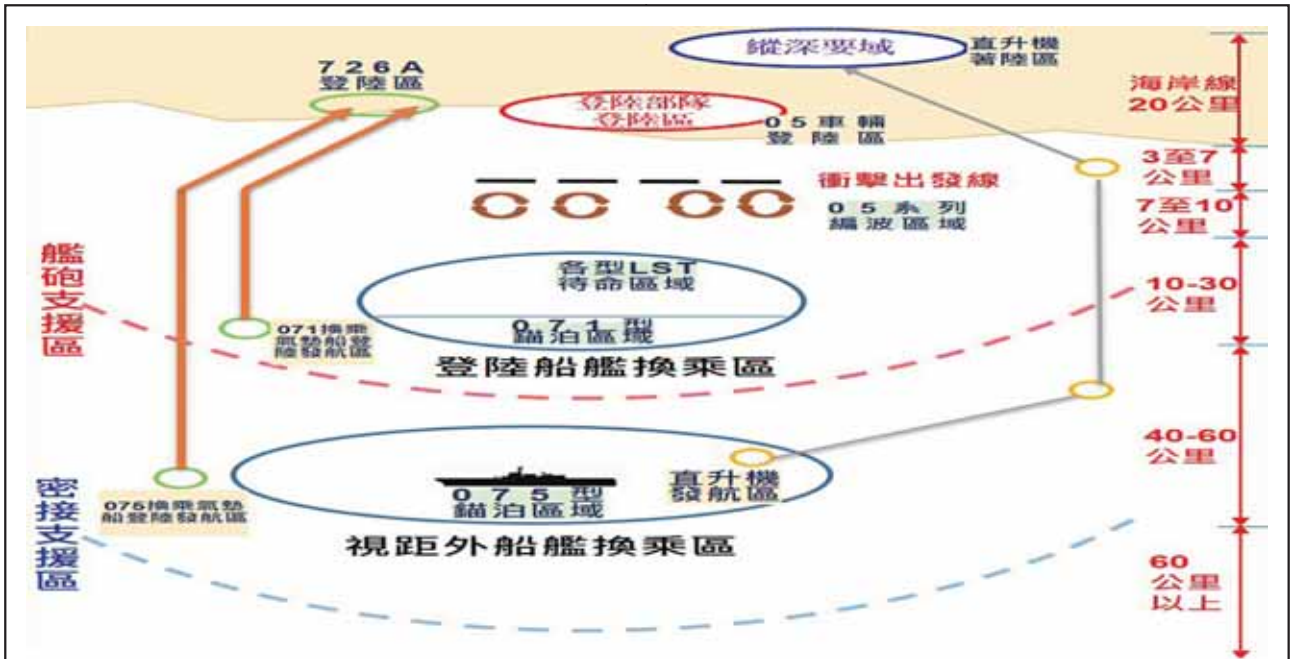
縱深要域

直升機著陸區

海岸線20公里

726A登陸區

登陸部隊登陸區

05車輛登陸區

3至7公里

衝擊出發線

05系列編波區域

7至10公里

艦砲支援區

各型LST待命區域

10-30公里

071換乘氣墊船登陸發航區

071型錨泊區域

登陸船艦換乘區

40-60公里

直升機發航區

075型錨泊區域

075換乘氣墊船登陸發航區

密接支援區

視距外船艦換乘區

60公里以上